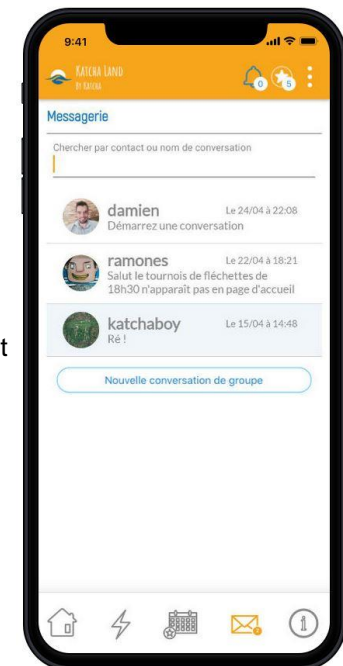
9:41

KATCHA LAND
BY KATCHA

0 5

Messagerie

Chercher par contact ou nom de conversation

damien Le 24/04 à 22:08
Démarrez une conversation

ramones Le 22/04 à 18:21
Salut le tournois de fléchettes de 18h30 n'apparaît pas en page d'accueil

katchaboy Le 15/04 à 14:48
Ré !

Nouvelle conversation de groupe

t